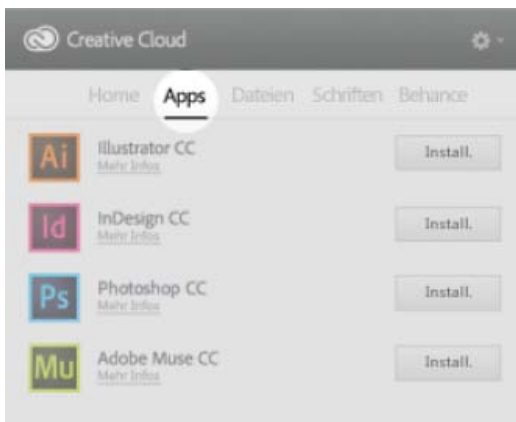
Creative Cloud

Home Apps Dateien Schriften Behance

Ai Illustrator CC
Mehr Infos
Install.

Id InDesign CC
Mehr Infos
Install.

Ps Photoshop CC
Mehr Infos
Install.

Mu Adobe Muse CC
Mehr Infos
Install.